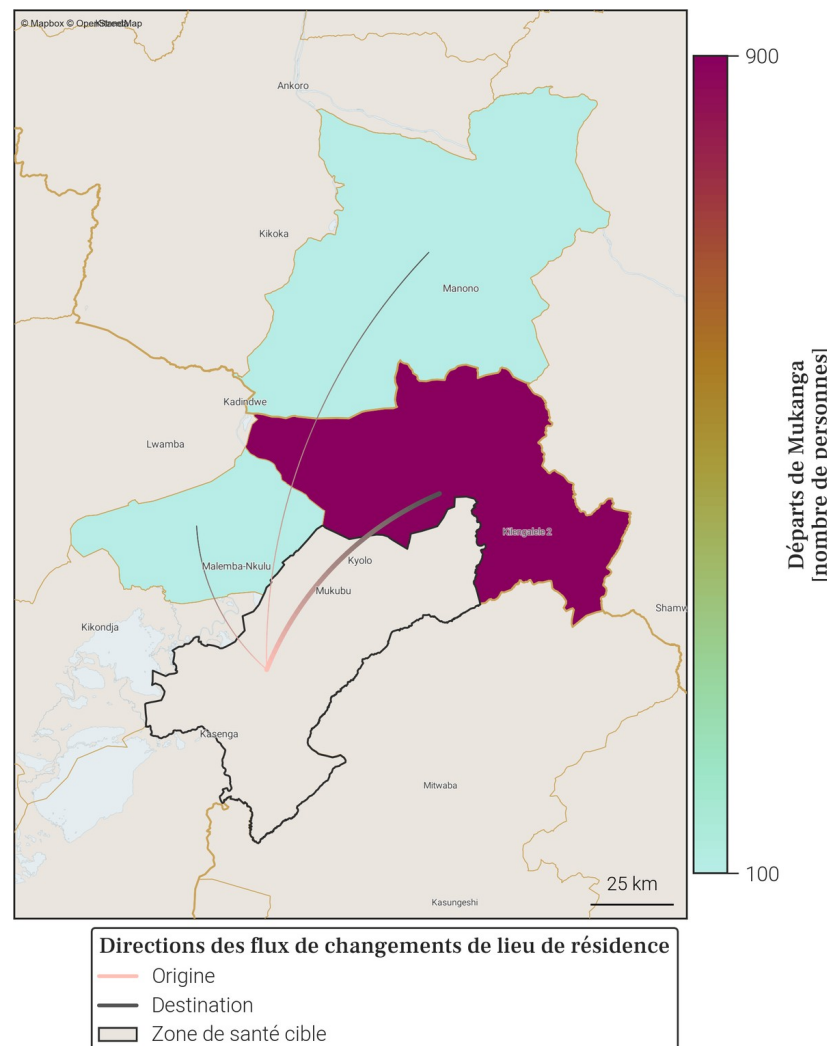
© Mapbox © OpenStreetMap

Ankoro

Kikoka

Manono

Kadindwe

Lwamba

Kilengalele 2

Malemba-Nkulu

Kyolo

Mukubu

Kikondja

Shamw

Kasenga

Mitwaba

Kasungeshi

25 km

900

Départs de Mukanga [nombre de personnes]

100

Directions des flux de changements de lieu de résidence
Origine
Destination
Zone de santé cible